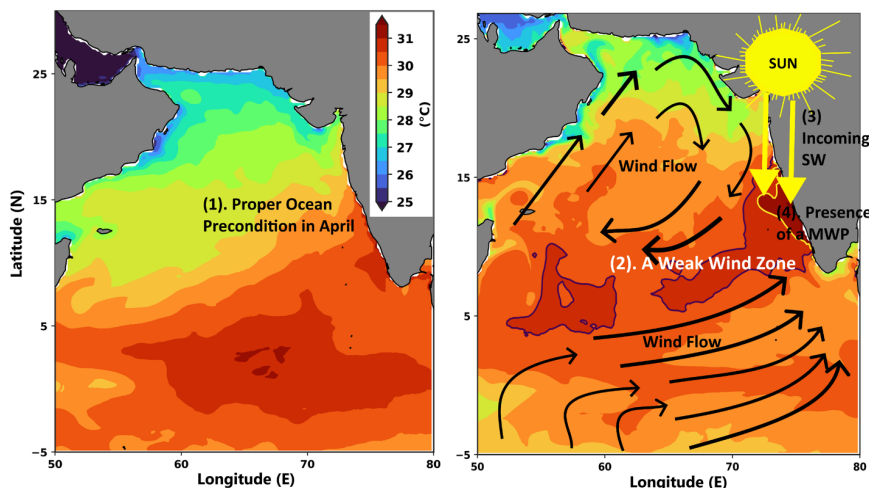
31
30
29
28
27
26
25
(°C)

25
15
5
−5
Latitude (N)
50
60
70
80
Longitude (E)

(1). Proper Ocean Precondition in April

25
15
5
−5
50
60
70
80
Longitude (E)

SUN
(3) Incoming SW
Wind Flow
(4). Presence of a MWP
(2). A Weak Wind Zone
Wind Flow